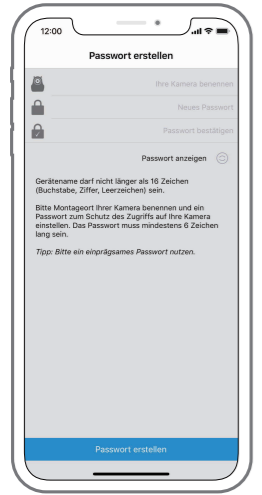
12:00

Passwort erstellen

Ihre Kamera benennen

Neues Passwort

Passwort bestätigen

Passwort anzeigen

Gerätename darf nicht länger als 16 Zeichen (Buchstabe, Ziffer, Leerzeichen) sein.

Bitte Montageort Ihrer Kamera benennen und ein Passwort zum Schutz des Zugriffs auf Ihre Kamera einstellen. Das Passwort muss mindestens 6 Zeichen lang sein.

Tipp: Bitte ein einprägsames Passwort nutzen.

Passwort erstellen